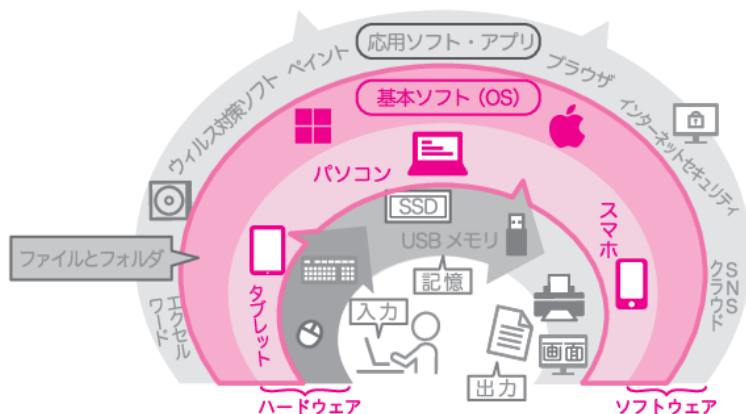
応用ソフト・アプリ
ウィルス対策ソフト
ペイント
ブラウザ
インターネットセキュリティ
基本ソフト（OS）
パソコン
SSD
USBメモリ
スマホ
ファイルとフォルダ
タブレット
記憶
入力
出力
画面
エクセル
ワード
SNS
クラウド
ハードウェア
ソフトウェア